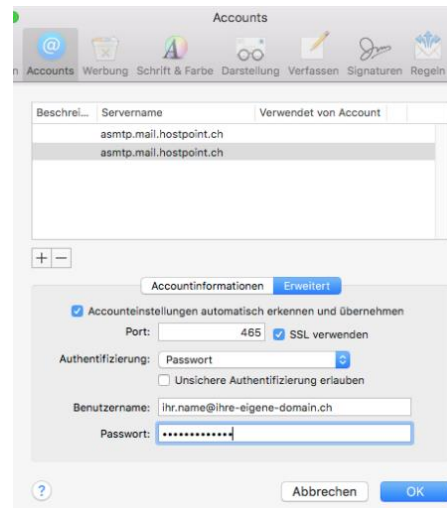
Accounts

n Accounts Werbung Schrift & Farbe Darstellung Verfassen Signaturen Regeln

| Beschrei... | Servername | Verwendet von Account |
|---|---|---|
| | asmtp.mail.hostpoint.ch | |
| | asmtp.mail.hostpoint.ch | |

+ −

Accountinformationen Erweitert

Accounteinstellungen automatisch erkennen und übernehmen

Port: 465 SSL verwenden

Authentifizierung: Passwort

Unsichere Authentifizierung erlauben

Benutzername: ihr.name@ihre-eigene-domain.ch

Passwort: •••••••••••••

?

Abbrechen OK